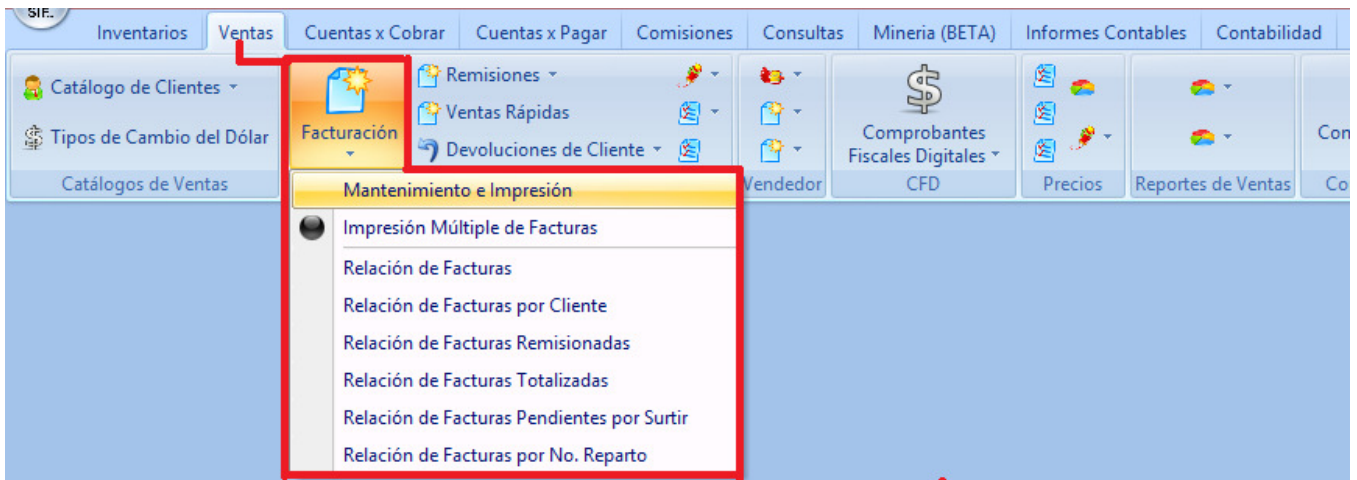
SIF.

Inventarios Ventas Cuentas x Cobrar Cuentas x Pagar Comisiones Consultas Mineria (BETA) Informes Contables Contabilidad

Catálogo de Clientes
Tipos de Cambio del Dólar
Catálogos de Ventas

Facturación

Remisiones
Ventas Rápidas
Devoluciones de Cliente

Vendedor

Comprobantes Fiscales Digitales
CFD

Precios

Reportes de Ventas

Con
Co

Mantenimiento e Impresión
Impresión Múltiple de Facturas
Relación de Facturas
Relación de Facturas por Cliente
Relación de Facturas Remisionadas
Relación de Facturas Totalizadas
Relación de Facturas Pendientes por Surtir
Relación de Facturas por No. Reparto